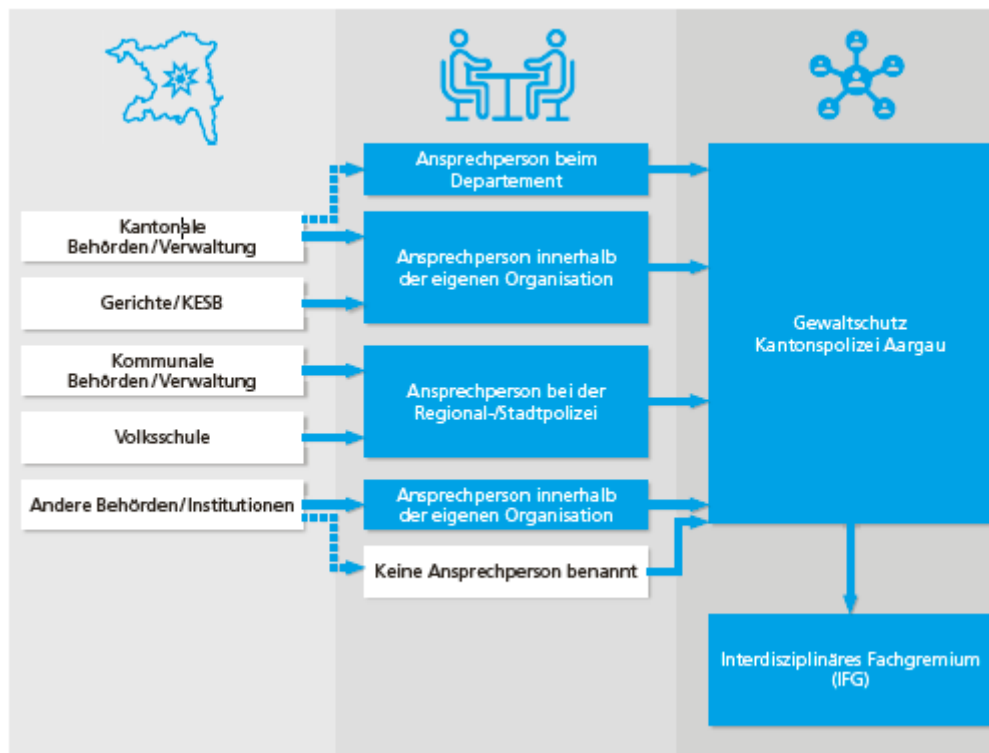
Kantonale Behörden/Verwaltung

Gerichte/KESB

Kommunale Behörden/Verwaltung

Volksschule

Andere Behörden/Institutionen

Ansprechperson beim Departement

Ansprechperson innerhalb der eigenen Organisation

Ansprechperson bei der Regional-/Stadtpolizei

Ansprechperson innerhalb der eigenen Organisation

Keine Ansprechperson benannt

Gewaltschutz Kantonspolizei Aargau

Interdisziplinäres Fachgremium (IFG)